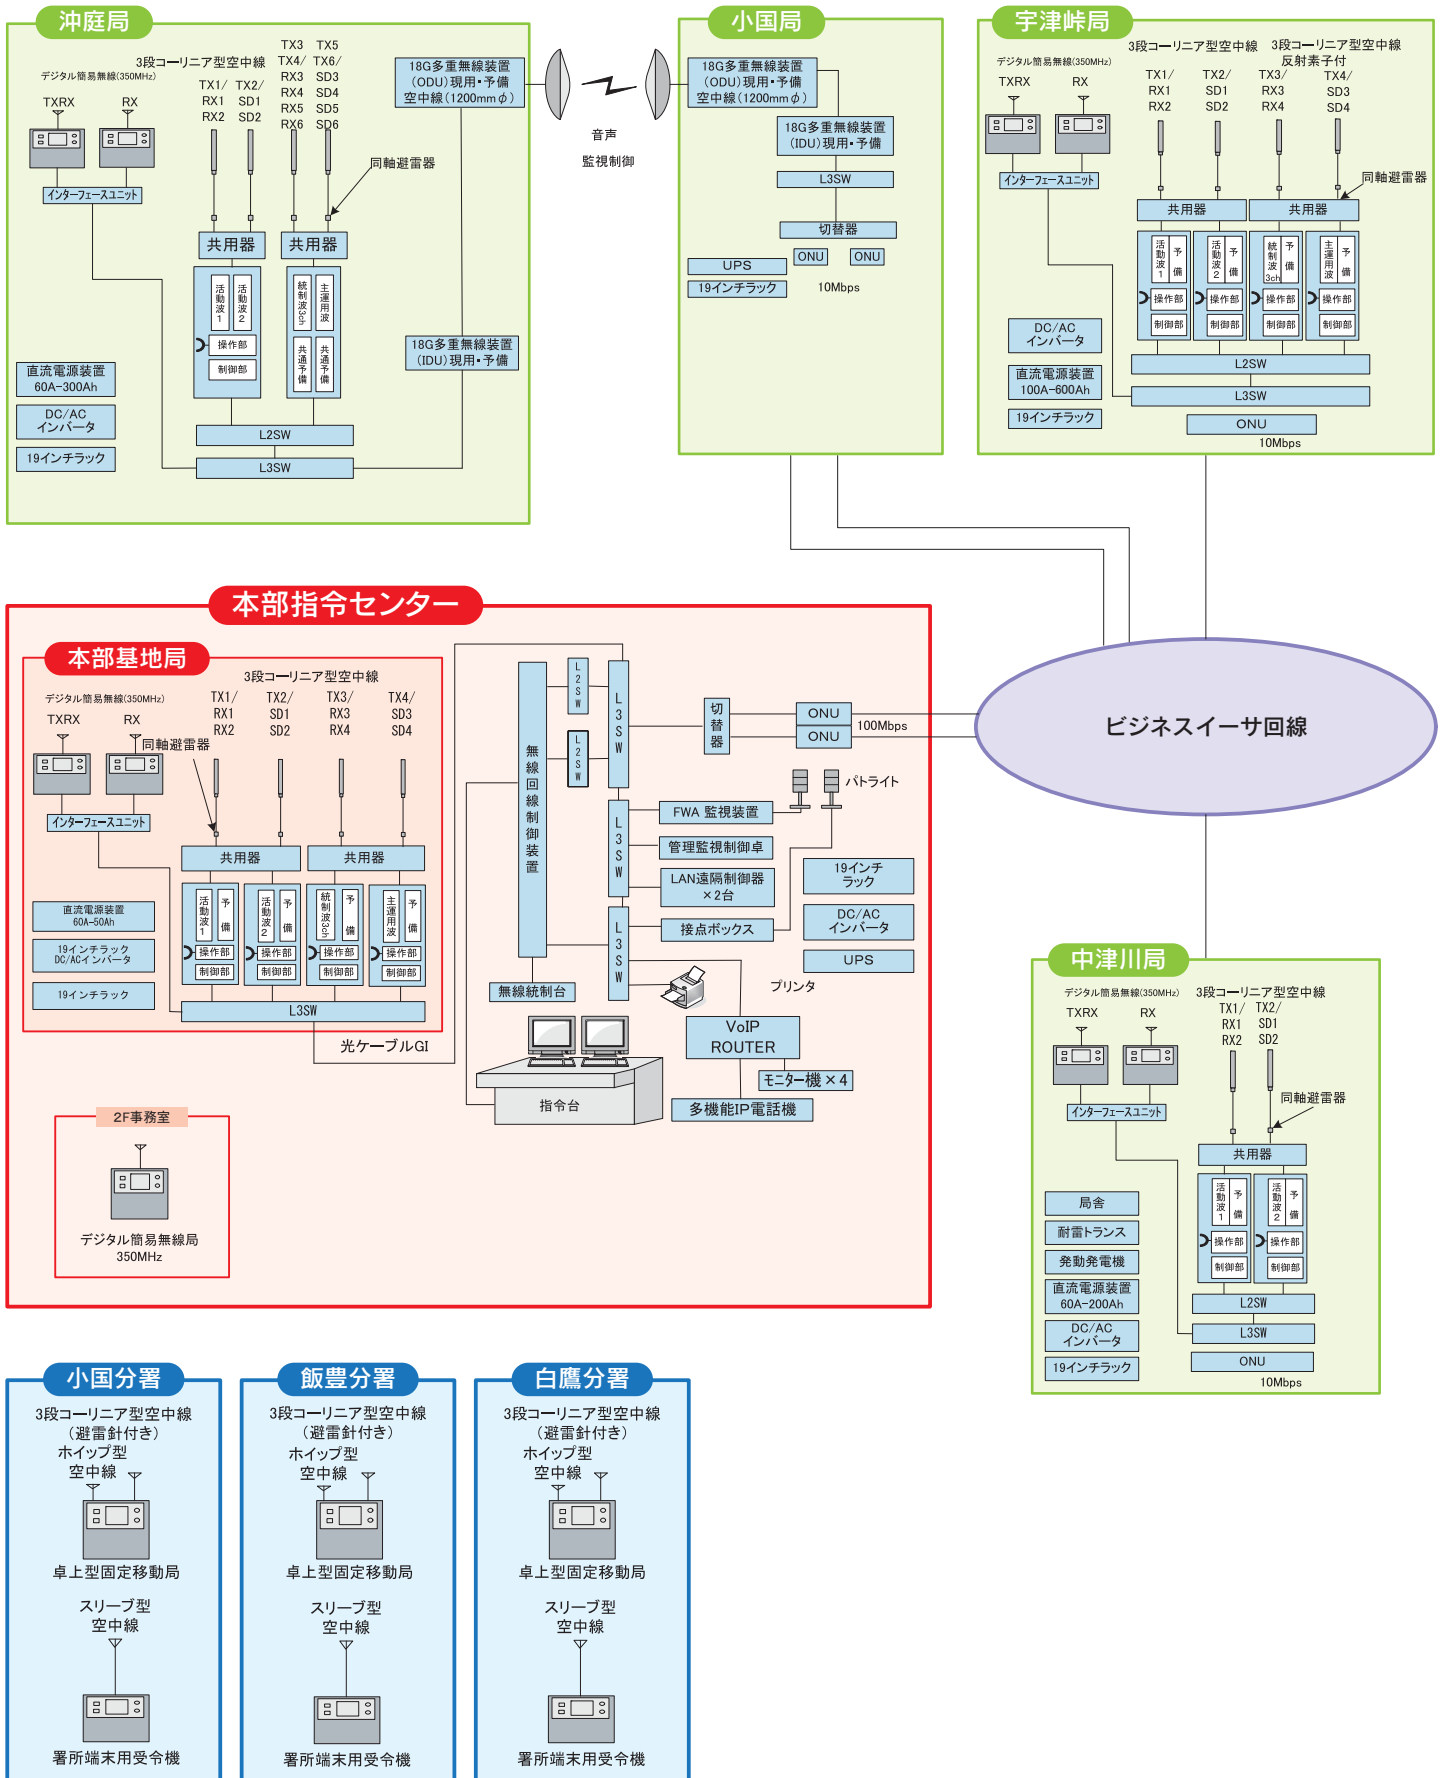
沖庭局

デジタル簡易無線(350MHz)
TXRX RX
インターフェースユニット
3段コーリニア型空中線
TX1/ RX1 RX2
TX2/ SD1 SD2
TX3 TX4/ RX3 RX4 RX5 RX6
TX5 TX6/ SD3 SD4 SD5 SD6
同軸避雷器
18G多重無線装置（ODU）現用・予備 空中線（1200mm φ）
共用器 共用器
活動波1 活動波2 操作部 制御部
統制波3ch 主運用波 共通予備 共通予備
18G多重無線装置（IDU）現用・予備
直流電源装置 60A-300Ah
DC/AC インバータ
19インチラック
L2SW
L3SW

音声
監視制御

小国局

18G多重無線装置（ODU）現用・予備 空中線（1200mm φ）
18G多重無線装置（IDU）現用・予備
L3SW
切替器
ONU ONU
UPS
19インチラック
10Mbps

宇津峠局

デジタル簡易無線(350MHz)
TXRX RX
インターフェースユニット
3段コーリニア型空中線
3段コーリニア型空中線 反射素子付
TX1/ RX1 RX2
TX2/ SD1 SD2
TX3/ RX3 RX4
TX4/ SD3 SD4
同軸避雷器
共用器 共用器
活動波1 予備 活動波2 予備 統制波3ch 予備 主運用波 予備
操作部 制御部
DC/AC インバータ
直流電源装置 100A-600Ah
19インチラック
L2SW
L3SW
ONU
10Mbps

本部指令センター

本部基地局

3段コーリニア型空中線
デジタル簡易無線(350MHz)
TXRX RX
同軸避雷器
TX1/ RX1 RX2
TX2/ SD1 SD2
TX3/ RX3 RX4
TX4/ SD3 SD4
インターフェースユニット
共用器 共用器
活動波1 予備 活動波2 予備 統制波3ch 予備 主運用波 予備
操作部 制御部
直流電源装置 60A-50Ah
19インチラック DC/ACインバータ
19インチラック
L3SW
光ケーブルGI

無線回線制御装置
L2SW L2SW
L3SW L3SW L3SW
切替器
ONU ONU
100Mbps
パトライト
FWA 監視装置
管理監視制御卓
LAN遠隔制御器 ×2台
接点ボックス
19インチラック
DC/AC インバータ
UPS
無線統制台
プリンタ
VoIP ROUTER
モニター機×4
多機能IP電話機
指令台

2F事務室
デジタル簡易無線局 350MHz

ビジネスイーサ回線

中津川局

デジタル簡易無線(350MHz)
TXRX RX
3段コーリニア型空中線
TX1/ RX1 RX2
TX2/ SD1 SD2
同軸避雷器
インターフェースユニット
共用器
活動波1 予備 活動波2 予備
操作部 制御部
局舎
耐雷トランス
発動発電機
直流電源装置 60A-200Ah
DC/AC インバータ
19インチラック
L2SW
L3SW
ONU
10Mbps

小国分署
3段コーリニア型空中線（避雷針付き）
ホイップ型 空中線
卓上型固定移動局
スリーブ型 空中線
署所端末用受令機

飯豊分署
3段コーリニア型空中線（避雷針付き）
ホイップ型 空中線
卓上型固定移動局
スリーブ型 空中線
署所端末用受令機

白鷹分署
3段コーリニア型空中線（避雷針付き）
ホイップ型 空中線
卓上型固定移動局
スリーブ型 空中線
署所端末用受令機